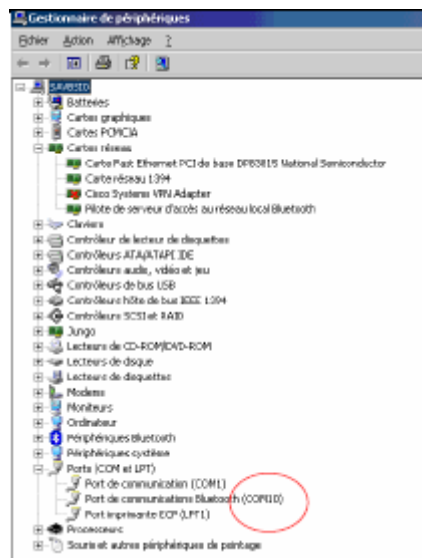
Gestionnaire de périphériques

Fichier Action Affichage ?

SAVBSID
Batteries
Cartes graphiques
Cartes PCMCIA
Cartes réseau
Carte Fast Ethernet PCI de base DP83815 National Semiconductor
Carte réseau 1394
Cisco Systems VPN Adapter
Pilote de serveur d'accès au réseau local Bluetooth
Claviers
Contrôleur de lecteur de disquettes
Contrôleurs ATA/ATAPI IDE
Contrôleurs audio, vidéo et jeu
Contrôleurs de bus USB
Contrôleurs hôte de bus IEEE 1394
Contrôleurs SCSI et RAID
Jungo
Lecteurs de CD-ROM/DVD-ROM
Lecteurs de disque
Lecteurs de disquettes
Modems
Moniteurs
Ordinateur
Périphériques Bluetooth
Périphériques système
Ports (COM et LPT)
Port de communication (COM1)
Port de communications Bluetooth (COM10)
Port imprimante ECP (LPT1)
Processeurs
Souris et autres périphériques de pointage